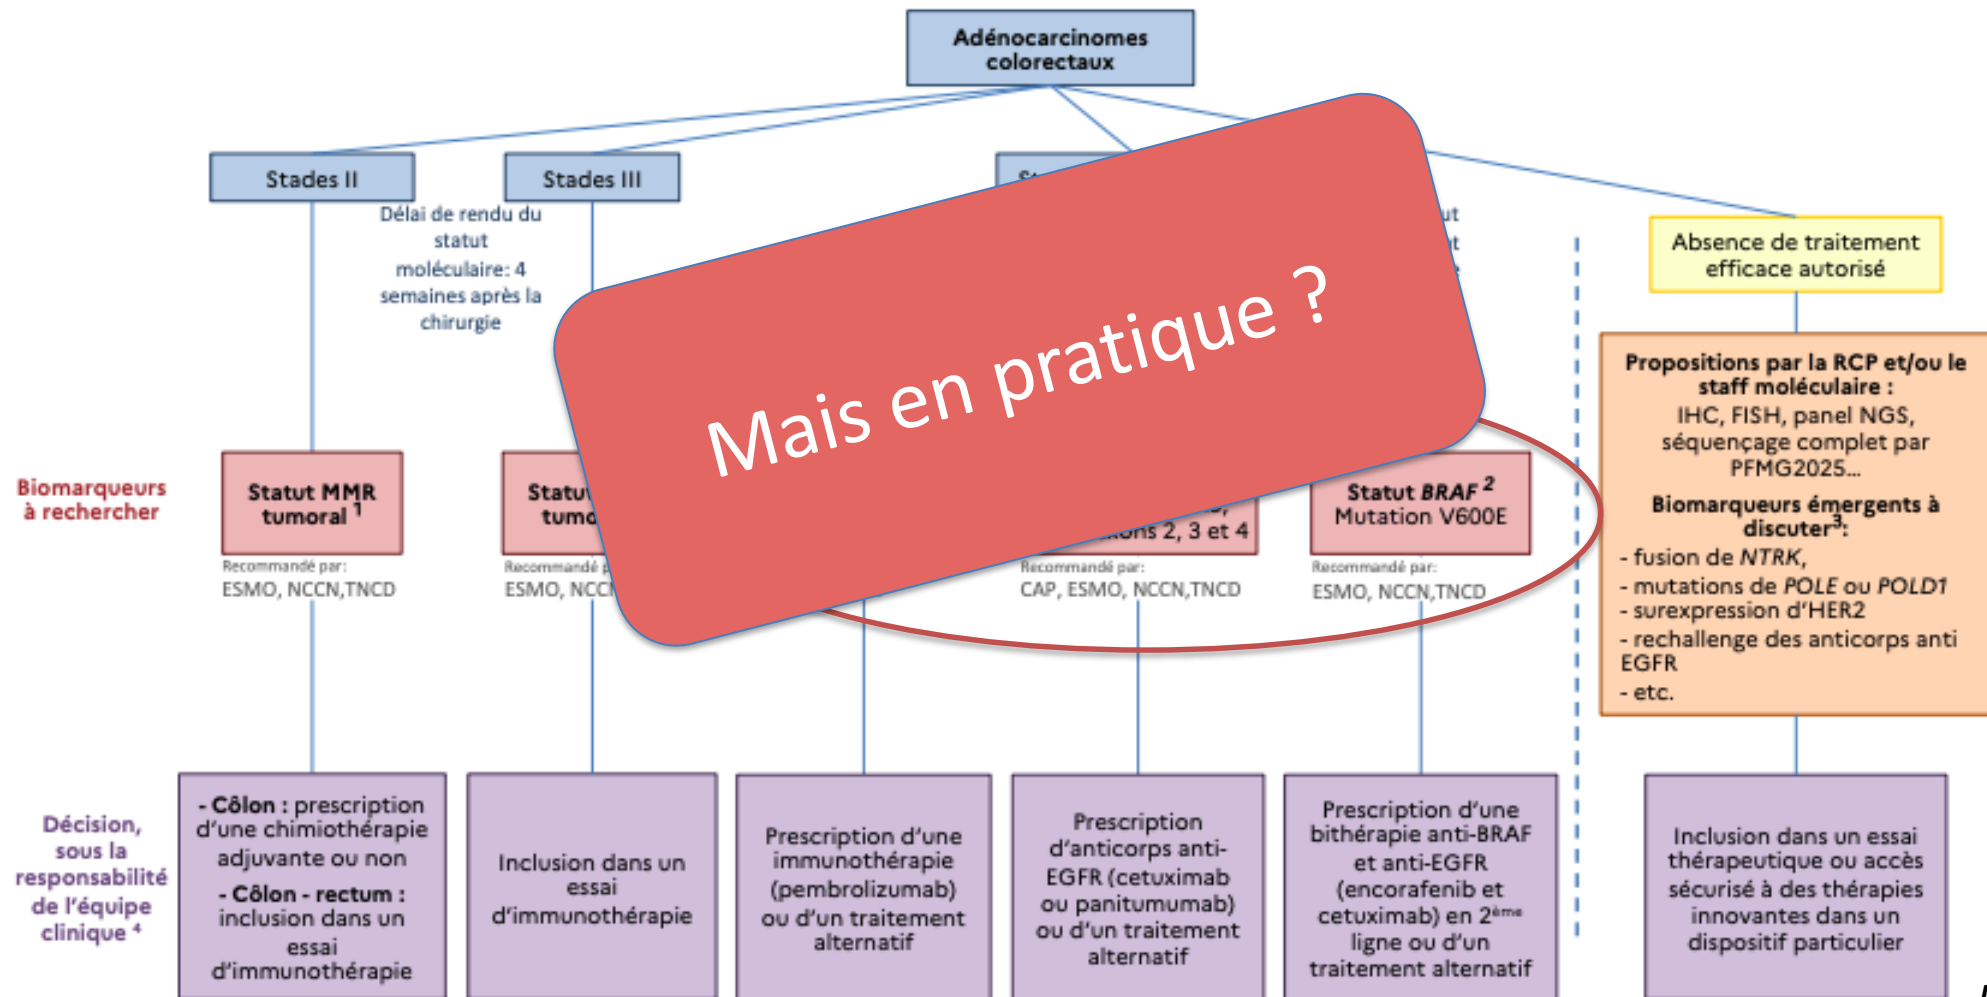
Adénocarcinomes colorectaux

Stades II

Stades III

St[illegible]

Délai de rendu du statut moléculaire: 4 semaines après la chirurgie

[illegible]ut
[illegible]t

Absence de traitement efficace autorisé

Mais en pratique ?

Propositions par la RCP et/ou le staff moléculaire :
IHC, FISH, panel NGS, séquençage complet par PFMG2025…

Biomarqueurs émergents à discuter$^3$:
- fusion de *NTRK*,
- mutations de *POLE* ou *POLD1*
- surexpression d'HER2
- rechallenge des anticorps anti EGFR
- etc.

Biomarqueurs à rechercher

Statut MMR tumoral $^1$
Recommandé par:
ESMO, NCCN,TNCD

Statu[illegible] tumo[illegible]
Recommandé p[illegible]
ESMO, NCC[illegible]

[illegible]ons 2, 3 et 4
Recommandé par:
CAP, ESMO, NCCN,TNCD

Statut *BRAF* $^2$
Mutation V600E
Recommandé par:
ESMO, NCCN,TNCD

Décision, sous la responsabilité de l'équipe clinique $^4$

- Côlon : prescription d'une chimiothérapie adjuvante ou non
- Côlon - rectum : inclusion dans un essai d'immunothérapie

Inclusion dans un essai d'immunothérapie

Prescription d'une immunothérapie (pembrolizumab) ou d'un traitement alternatif

Prescription d'anticorps anti-EGFR (cetuximab ou panitumumab) ou d'un traitement alternatif

Prescription d'une bithérapie anti-BRAF et anti-EGFR (encorafenib et cetuximab) en 2$^{ème}$ ligne ou d'un traitement alternatif

Inclusion dans un essai thérapeutique ou accès sécurisé à des thérapies innovantes dans un dispositif particulier